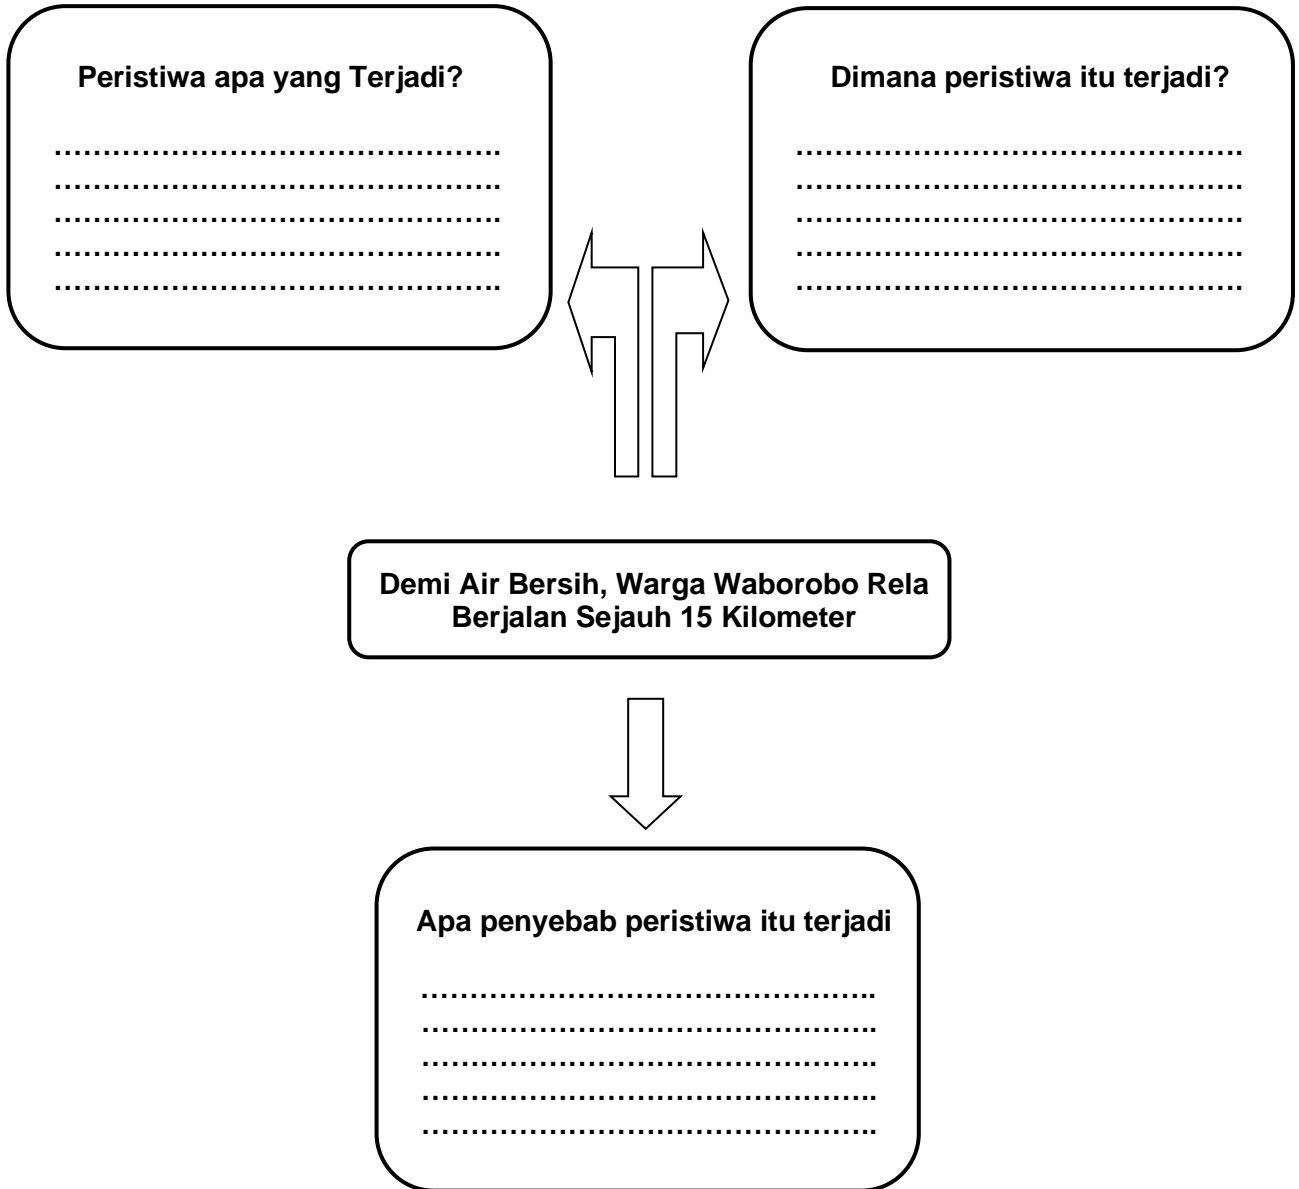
Peristiwa apa yang Terjadi?

……………………………………….
……………………………………….
……………………………………….
……………………………………….
……………………………………….

Dimana peristiwa itu terjadi?

………………………………………
………………………………………
………………………………………
………………………………………
………………………………………

Demi Air Bersih, Warga Waborobo Rela Berjalan Sejauh 15 Kilometer

Apa penyebab peristiwa itu terjadi

……………………………………….
……………………………………….
……………………………………….
……………………………………….
……………………………………….